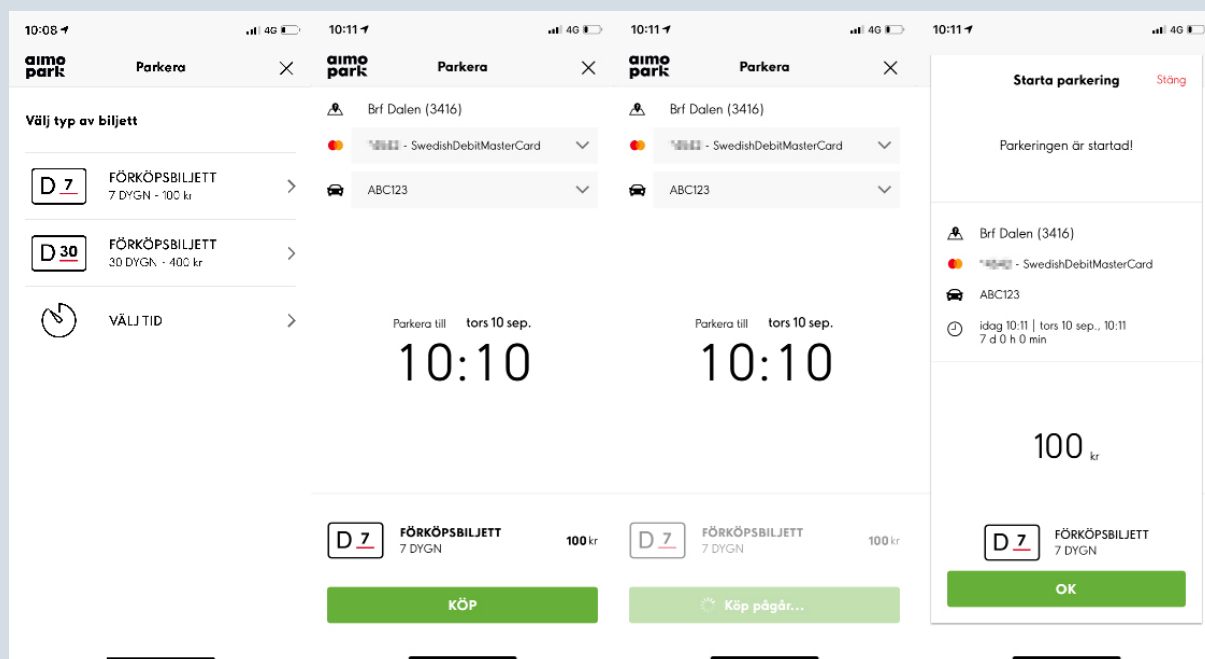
10:08 4G

aimo park

Parkera

Välj typ av biljett

D 7
FÖRKÖPSBILJETT
7 DYGN - 100 kr

D 30
FÖRKÖPSBILJETT
30 DYGN - 400 kr

VÄLJ TID

10:11 4G

aimo park

Parkera

Brf Dalen (3416)

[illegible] - SwedishDebitMasterCard

ABC123

Parkera till tors 10 sep.

10:10

D 7
FÖRKÖPSBILJETT
7 DYGN
100 kr

KÖP

10:11 4G

aimo park

Parkera

Brf Dalen (3416)

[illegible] - SwedishDebitMasterCard

ABC123

Parkera till tors 10 sep.

10:10

D 7
FÖRKÖPSBILJETT
7 DYGN
100 kr

Köp pågår...

10:11 4G

Starta parkering

Stäng

Parkeringen är startad!

Brf Dalen (3416)

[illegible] - SwedishDebitMasterCard

ABC123

idag 10:11 | tors 10 sep., 10:11
7 d 0 h 0 min

100 kr

D 7
FÖRKÖPSBILJETT
7 DYGN

OK